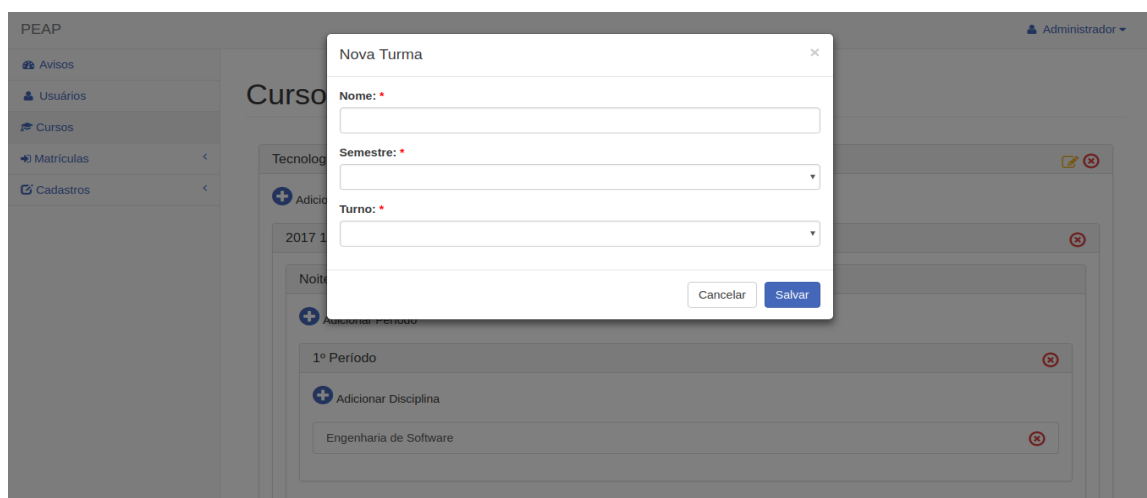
PEAP

Administrador

Avisos
Usuários
Cursos
Matrículas
Cadastros

Curso

Tecnolog

Adicio

2017 1

Noite

Adicionar Período

1º Período

Adicionar Disciplina

Engenharia de Software

Nova Turma

×

Nome: *

Semestre: *

Turno: *

Cancelar

Salvar